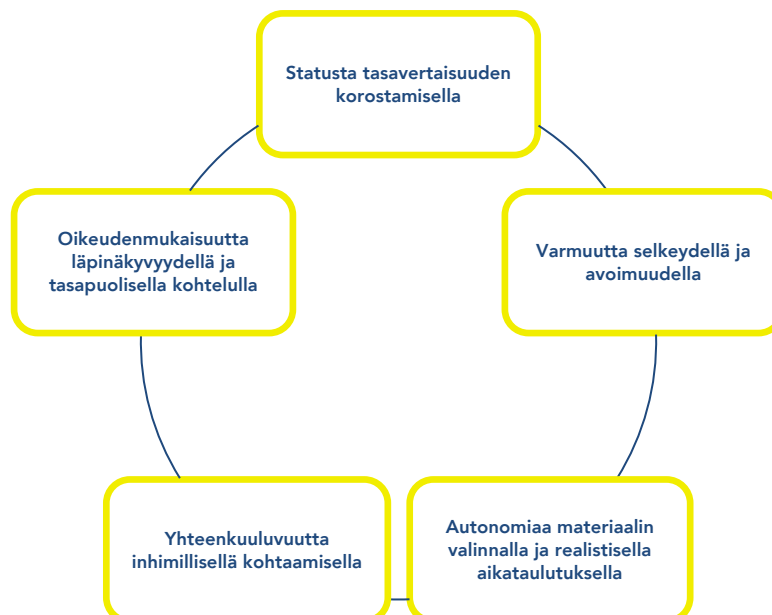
Statusta tasavertaisuuden korostamisella

Varmuutta selkeydellä ja avoimuudella

Autonomiaa materiaalin valinnalla ja realistisella aikataulutuksella

Yhteenkuuluvuutta inhimillisellä kohtaamisella

Oikeudenmukaisuutta läpinäkyvyydellä ja tasapuolisella kohtelulla